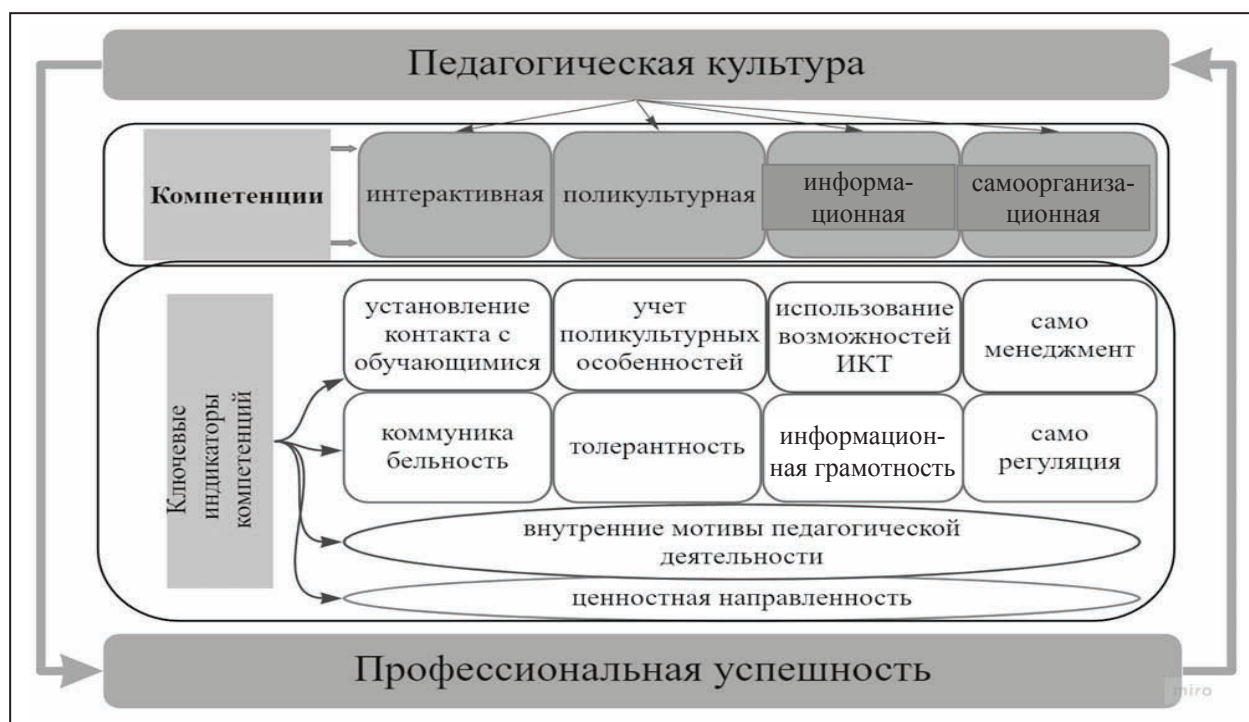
Педагогическая культура

Компетенции

интерактивная

поликультурная

информационная

самоорганизационная

Ключевые индикаторы компетенций

установление контакта с обучающимися

учет поликультурных особенностей

использование возможностей ИКТ

само менеджмент

коммуника бельность

толерантность

информационная грамотность

само регуляция

внутренние мотивы педагогической деятельности

ценностная направленность

Профессиональная успешность

miro